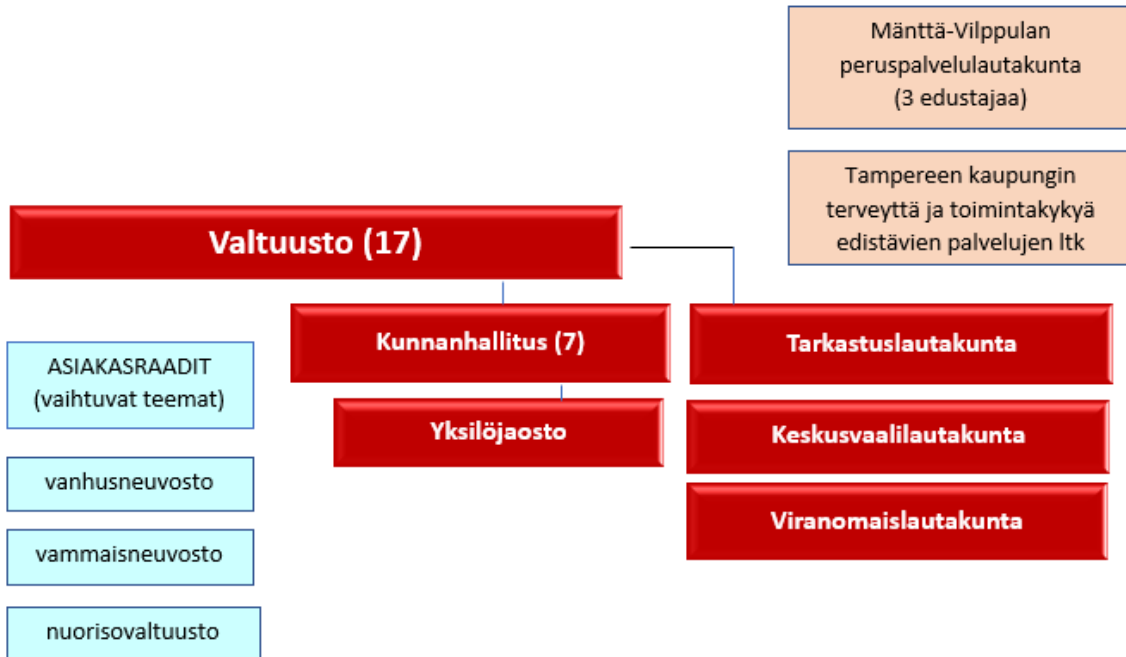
Mänttä-Vilppulan peruspalvelulautakunta (3 edustajaa)

Tampereen kaupungin terveyttä ja toimintakykyä edistävien palvelujen ltk

Valtuusto (17)

Kunnanhallitus (7)

Tarkastuslautakunta

ASIAKASRAADIT (vaihtuvat teemat)

Yksilöjaosto

Keskusvaalilautakunta

vanhusneuvosto

Viranomaislautakunta

vammaisneuvosto

nuorisovaltuusto